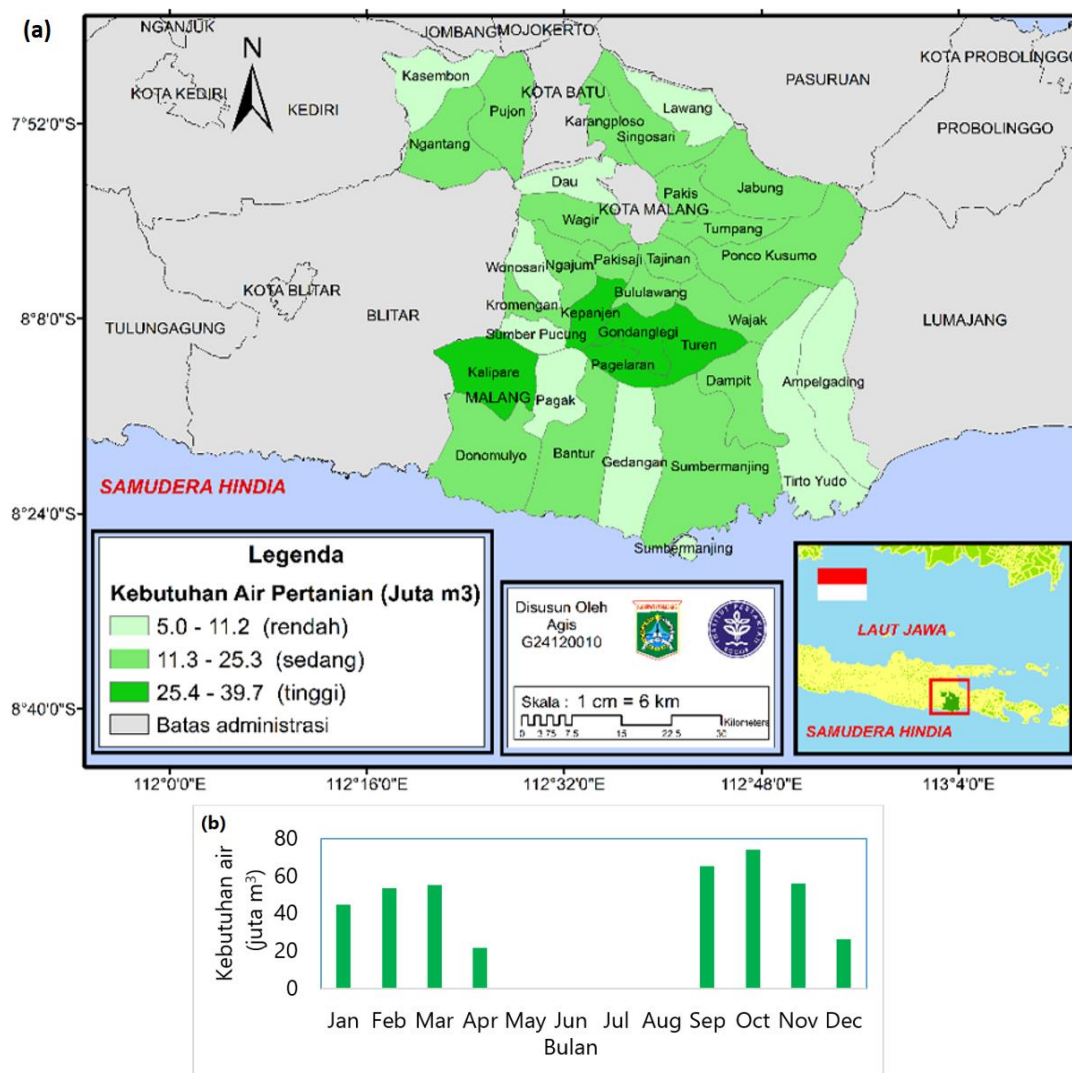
(a)

NGANJUK JOMBANG MOJOKERTO KOTA PROBOLINGGO

KOTA KEDIRI KEDIRI Kasembon Pujon KOTA BATU Lawang PASURUAN

7°52'0"S Ngantang Karangploso Singosari PROBOLINGGO

Dau Pakis Jabung

Wagir KOTA MALANG Tumpang

Wonosari Ngajum Pakisaji Tajinan Ponco Kusumo

KOTA BLITAR

8°8'0"S TULUNGAGUNG BLITAR Kromengan Kepanjen Bululawang Wajak LUMAJANG

Sumber Pucung Gondanglegi Turen

Kalipare Pagelaran Dampit Ampelgading

MALANG Pagak

Donomulyo Bantur Gedangan Sumbermanjing Tirto Yudo

SAMUDERA HINDIA

8°24'0"S Sumbermanjing

Legenda

Kebutuhan Air Pertanian (Juta m3)

5.0 - 11.2 (rendah)

11.3 - 25.3 (sedang)

25.4 - 39.7 (tinggi)

Batas administrasi

Disusun Oleh
Agis
G24120010

Skala : 1 cm = 6 km

0 3.75 7.5 15 22.5 30 Kilometers

LAUT JAWA

SAMUDERA HINDIA

8°40'0"S

112°0'0"E 112°16'0"E 112°32'0"E 112°48'0"E 113°4'0"E

(b)

Kebutuhan air (juta m$^3$)

80
60
40
20
0

Jan Feb Mar Apr May Jun Jul Aug Sep Oct Nov Dec

Bulan